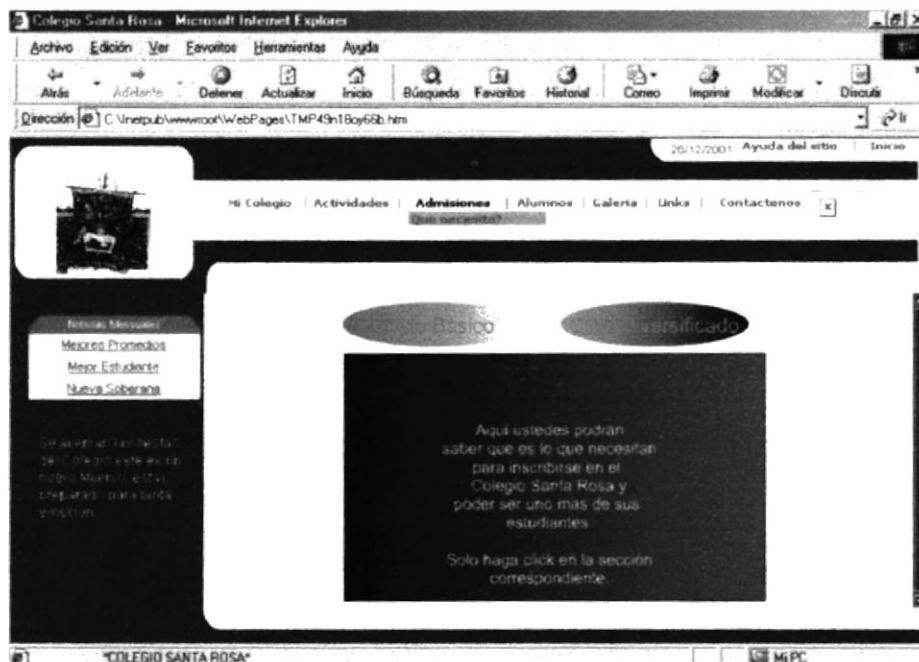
Colegio Santa Rosa - Microsoft Internet Explorer

Archivo Edición Ver Favoritos Herramientas Ayuda

Atrás Adelante Detener Actualizar Inicio Búsqueda Favoritos Historial Correo Imprimir Modificar Discutir

Dirección C:\Inetpub\wwwroot\WebPages\TMP49n18oy66b.htm Ir

26/12/2001 Ayuda del sitio | Inicio

Mi Colegio | Actividades | Admisiones | Alumnos | Galeria | Links | Contactenos

Que necesita?

Noticias Mensuales

Mejores Promedios

Mejor Estudiante

Nueva Soberana

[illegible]

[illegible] Basico

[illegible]versificado

Aqui ustedes podrán saber que es lo que necesitan para inscribirse en el Colegio Santa Rosa y poder ser uno mas de sus estudiantes.

Solo haga click en la sección correspondiente.

"COLEGIO SANTA ROSA"

Mi PC